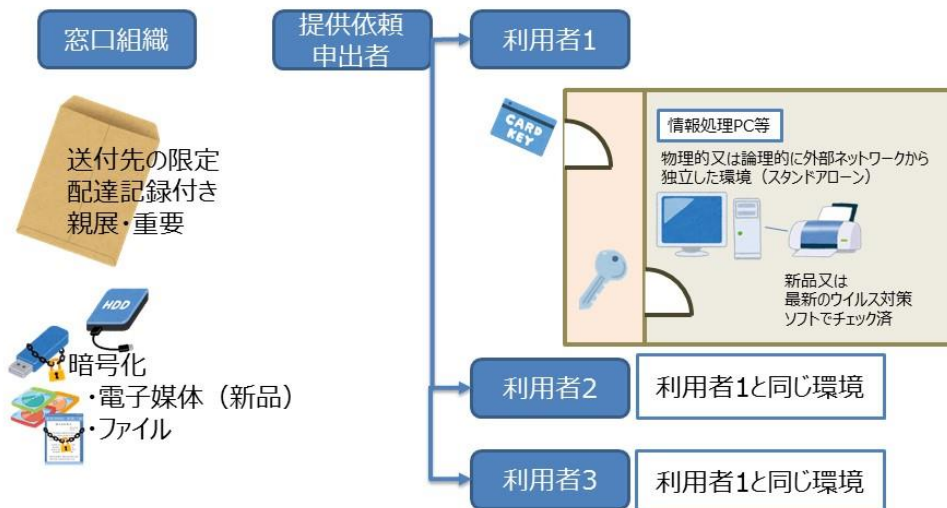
窓口組織

送付先の限定
配達記録付き
親展・重要

HDD

暗号化
・電子媒体（新品）
・ファイル

提供依頼
申出者

利用者1

CARD KEY

情報処理PC等

物理的又は論理的に外部ネットワークから独立した環境（スタンドアローン）

新品又は
最新のウイルス対策
ソフトでチェック済

利用者2

利用者1と同じ環境

利用者3

利用者1と同じ環境